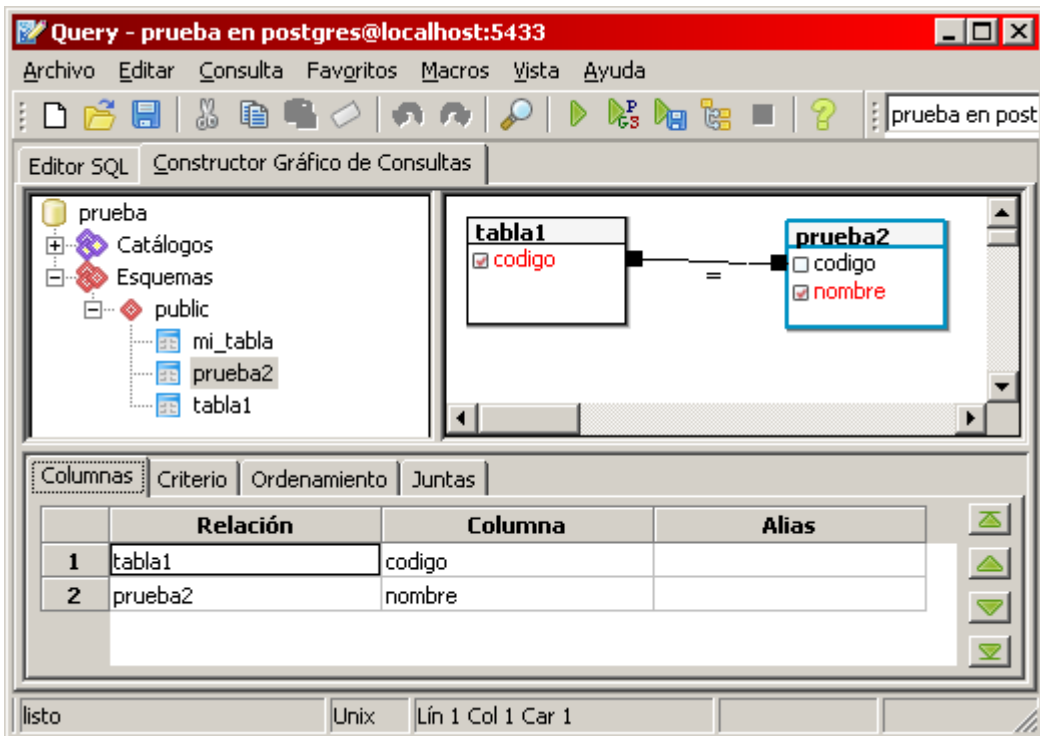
Query - prueba en postgres@localhost:5433

Archivo Editar Consulta Favoritos Macros Vista Ayuda

prueba en post

Editor SQL Constructor Gráfico de Consultas

prueba
Catálogos
Esquemas
public
mi_tabla
prueba2
tabla1

tabla1
codigo

=

prueba2
codigo
nombre

Columnas Criterio Ordenamiento Juntas

| | Relación | Columna | Alias |
|---|---|---|---|
| 1 | tabla1 | codigo | |
| 2 | prueba2 | nombre | |

listo Unix Lín 1 Col 1 Car 1